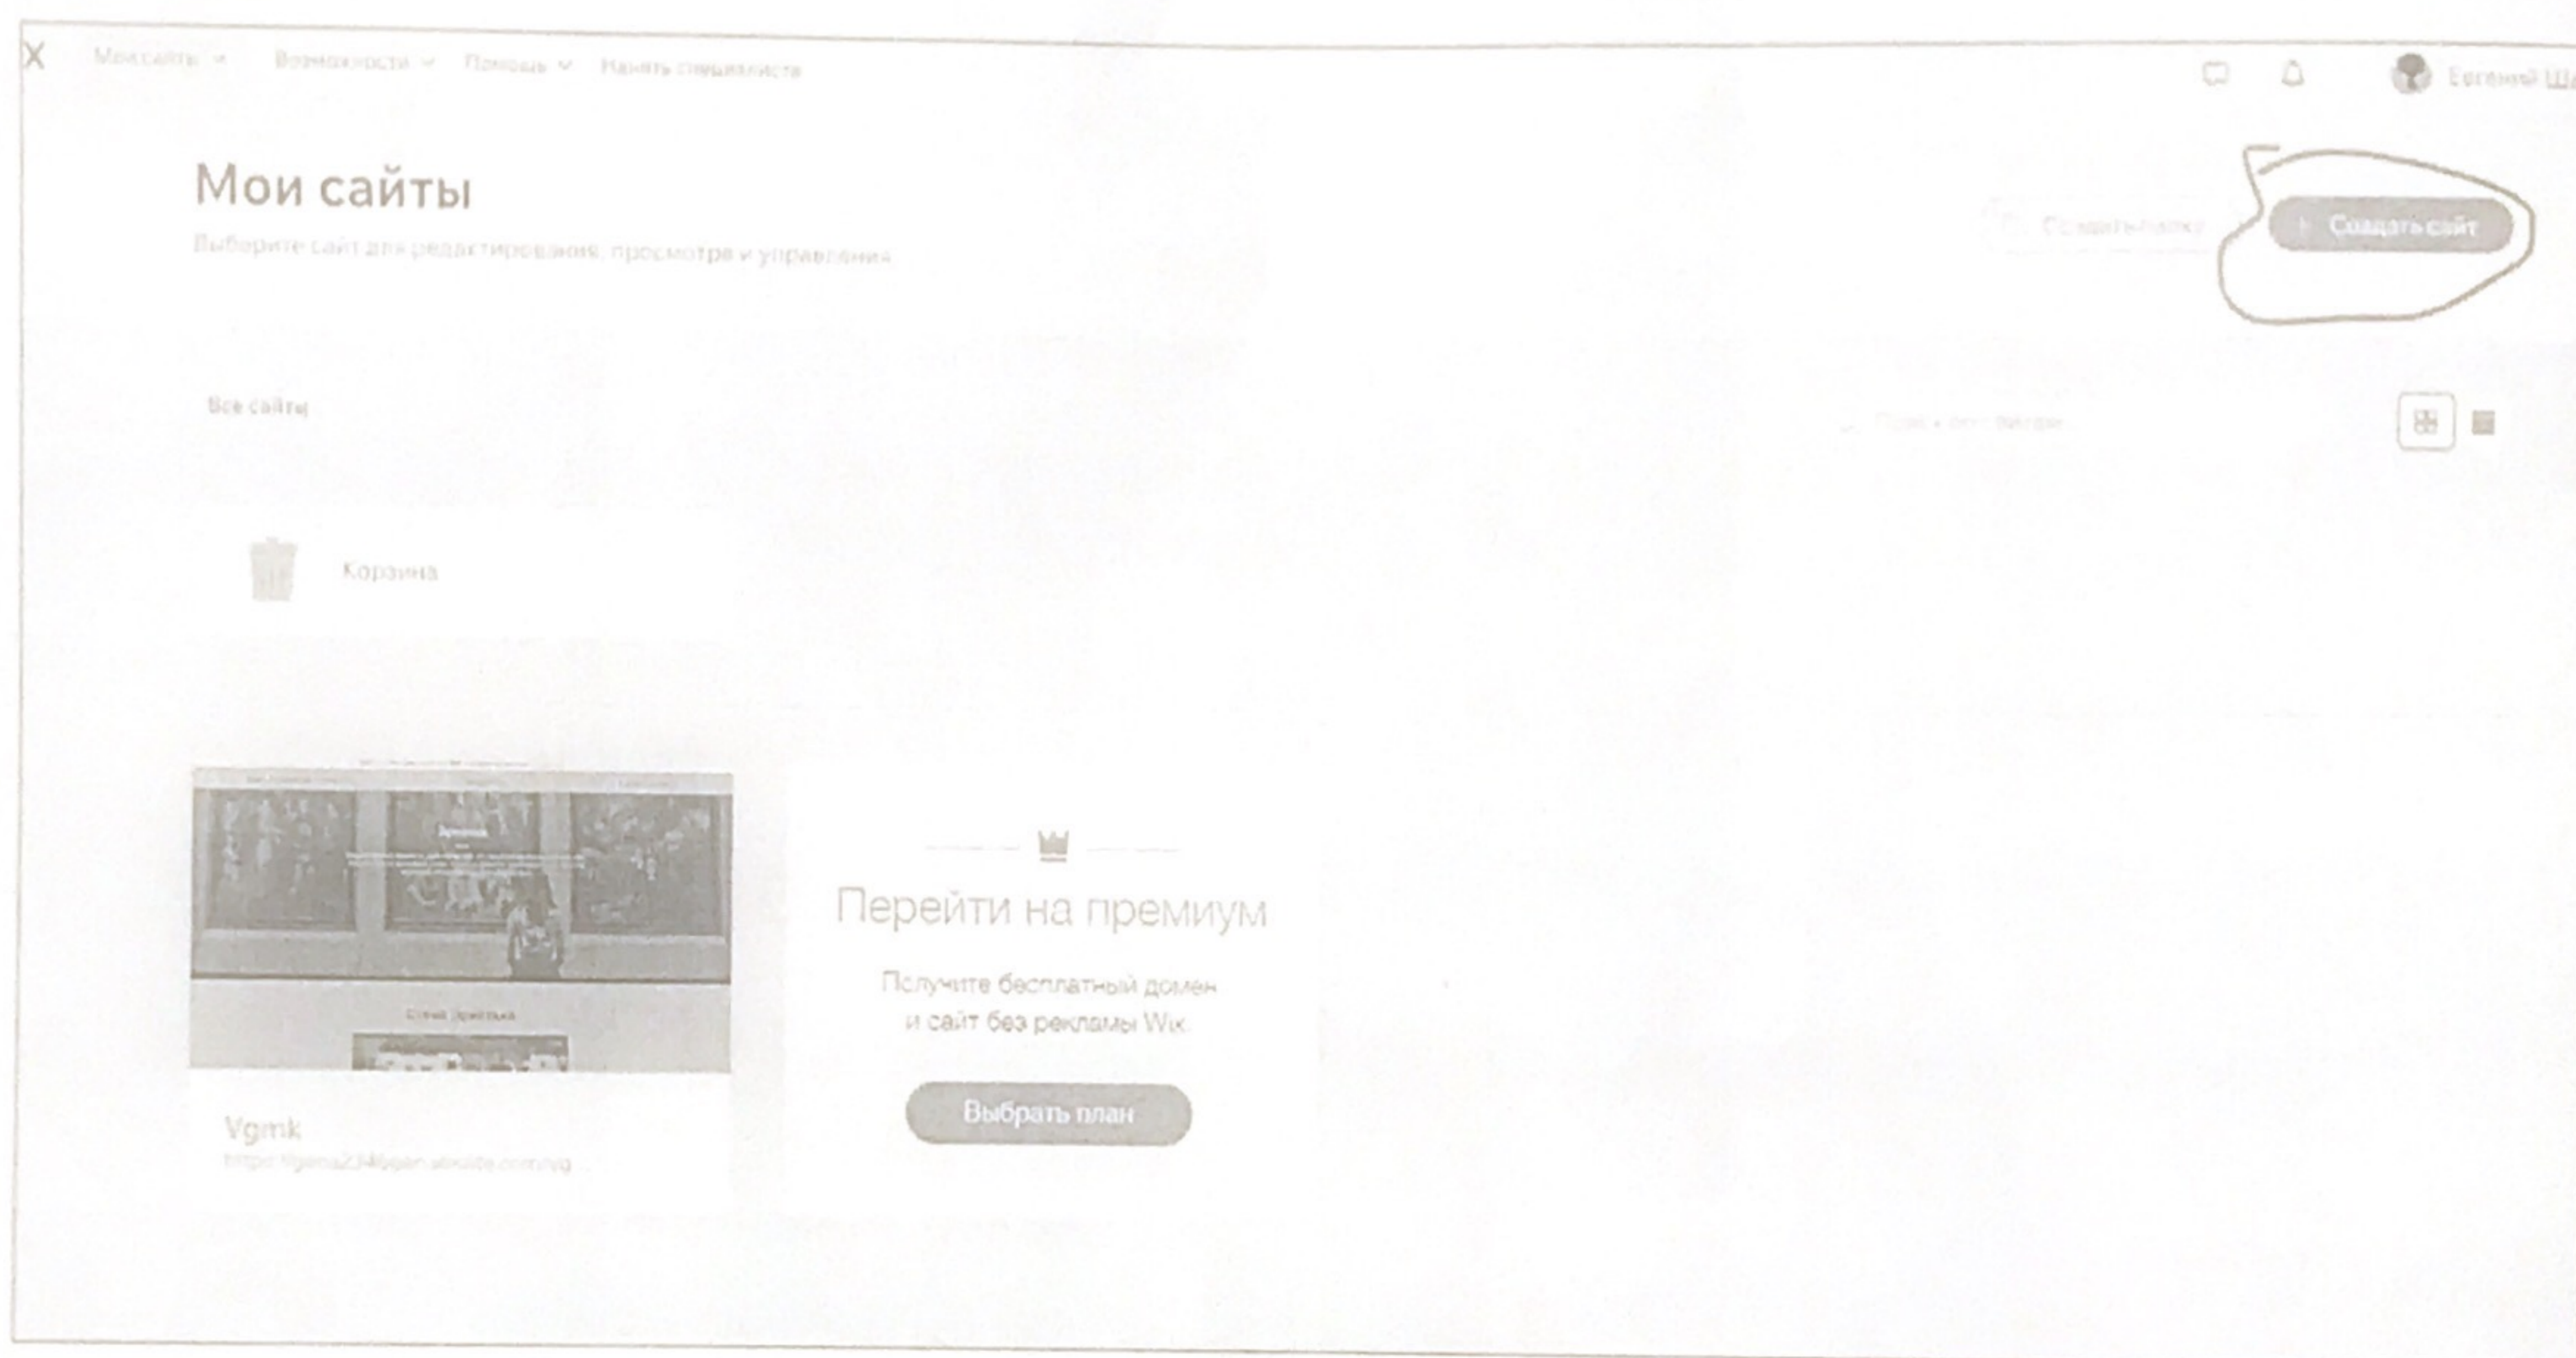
X Мои сайты Возможности Помощь Нанять специалиста

Евгений Ш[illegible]

Мои сайты

Выберите сайт для редактирования, просмотра и управления

Создать папку

+ Создать сайт

Все сайты

Поиск по сайтам

Корзина

Перейти на премиум

Получите бесплатный домен и сайт без рекламы Wix.

Выбрать план

Vgmk

https://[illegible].wixsite.com/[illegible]